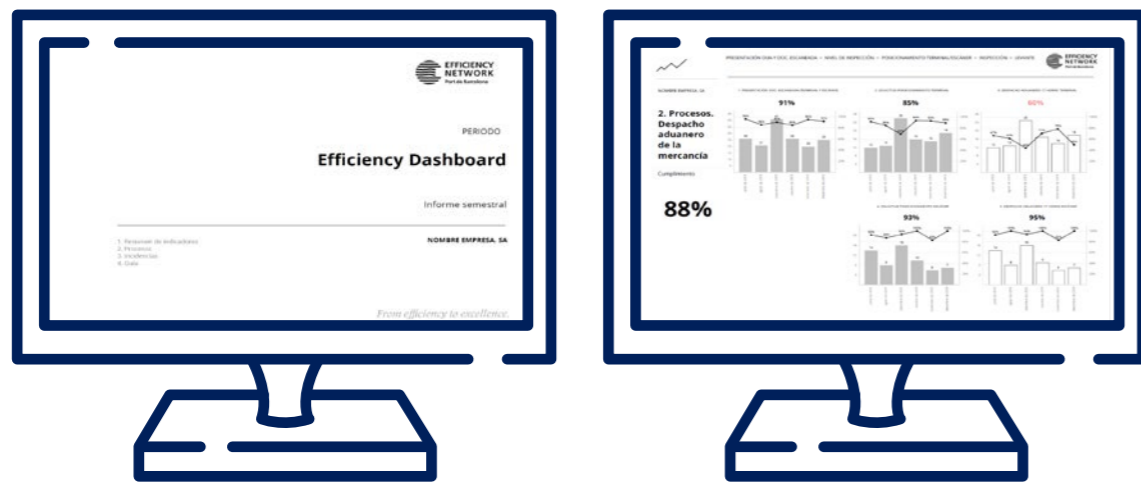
EFFICIENCY NETWORK
Port de Barcelona

PERIODO

Efficiency Dashboard

Informe semestral

1. Resumen de indicadores
2. Procesos
3. Incidencias
4. Guía

NOMBRE EMPRESA, SA

From efficiency to excellence.

PRESENTACIÓN DUA Y DOC. ESCANEADA • NIVEL DE INSPECCIÓN • POSICIONAMIENTO TERMINAL/ESCÁNER • INSPECCIÓN • LEVANTE

EFFICIENCY NETWORK
Port de Barcelona

NOMBRE EMPRESA, SA

2. Procesos. Despacho aduanero de la mercancía

Cumplimiento

88%

91%

85%

60%

93%

95%